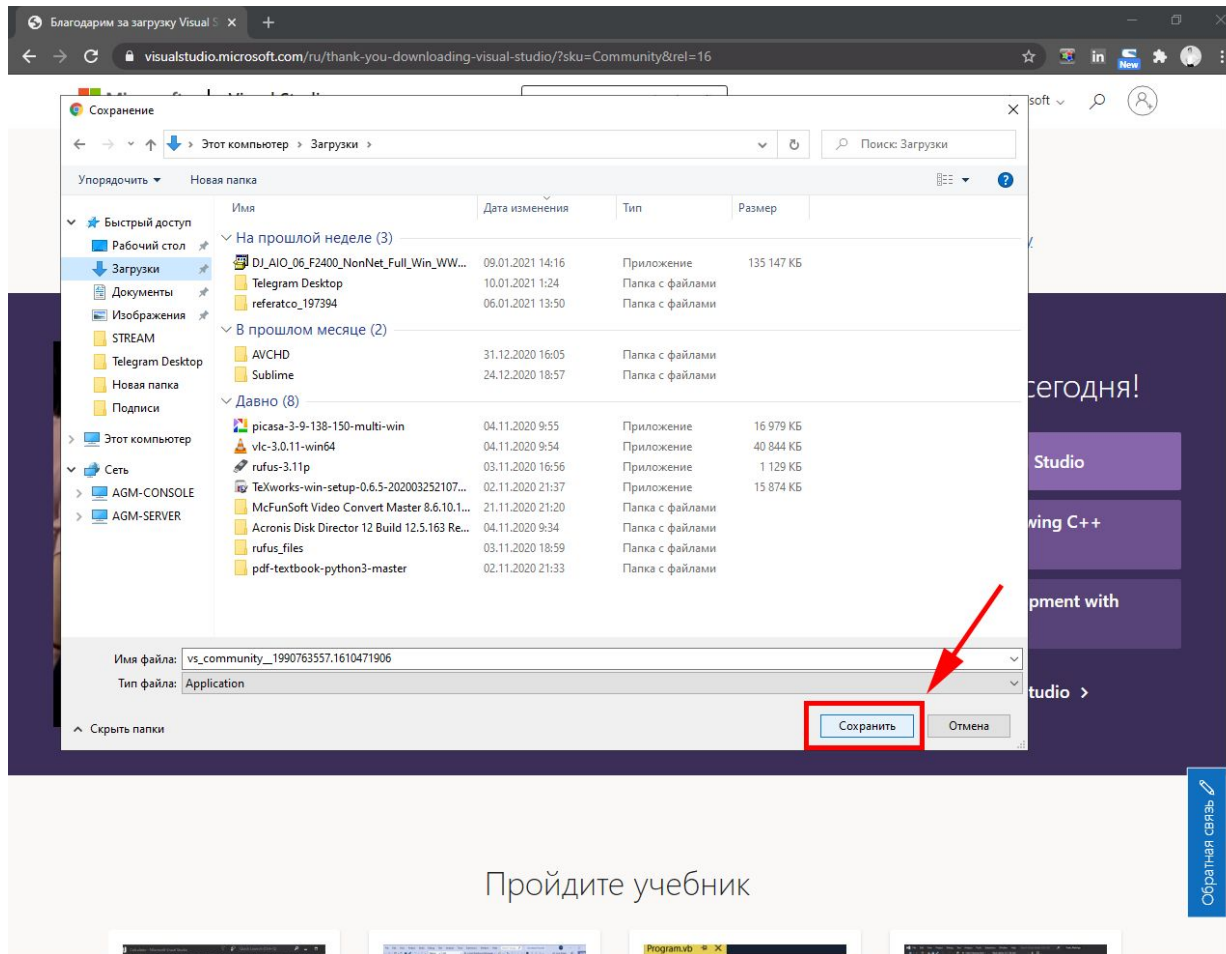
Благодарим за загрузку Visual S ×
+
visualstudio.microsoft.com/ru/thank-you-downloading-visual-studio/?sku=Community&rel=16
New

Сохранение
Этот компьютер › Загрузки ›
Поиск: Загрузки
Упорядочить ▾ Новая папка

| Имя | Дата изменения | Тип | Размер |
|---|---|---|---|
| На прошлой неделе (3) | | | |
| DJ_AIO_06_F2400_NonNet_Full_Win_WW... | 09.01.2021 14:16 | Приложение | 135 147 КБ |
| Telegram Desktop | 10.01.2021 1:24 | Папка с файлами | |
| referatco_197394 | 06.01.2021 13:50 | Папка с файлами | |
| В прошлом месяце (2) | | | |
| AVCHD | 31.12.2020 16:05 | Папка с файлами | |
| Sublime | 24.12.2020 18:57 | Папка с файлами | |
| Давно (8) | | | |
| picasa-3-9-138-150-multi-win | 04.11.2020 9:55 | Приложение | 16 979 КБ |
| vlc-3.0.11-win64 | 04.11.2020 9:54 | Приложение | 40 844 КБ |
| rufus-3.11p | 03.11.2020 16:56 | Приложение | 1 129 КБ |
| TeXworks-win-setup-0.6.5-202003252107... | 02.11.2020 21:37 | Приложение | 15 874 КБ |
| McFunSoft Video Convert Master 8.6.10.1... | 21.11.2020 21:20 | Папка с файлами | |
| Acronis Disk Director 12 Build 12.5.163 Re... | 04.11.2020 9:34 | Папка с файлами | |
| rufus_files | 03.11.2020 18:59 | Папка с файлами | |
| pdf-textbook-python3-master | 02.11.2020 21:33 | Папка с файлами | |

Быстрый доступ
Рабочий стол
Загрузки
Документы
Изображения
STREAM
Telegram Desktop
Новая папка
Подписи
Этот компьютер
Сеть
AGM-CONSOLE
AGM-SERVER

Имя файла: vs_community__1990763557.1610471906
Тип файла: Application
Скрыть папки
Сохранить
Отмена

soft
сегодня!
Studio
wing C++
pment with
tudio ›
Обратная связь

Пройдите учебник
Program.vb